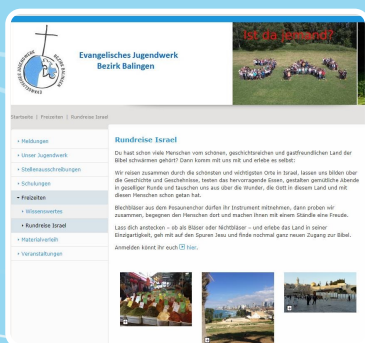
Evangelisches Jugendwerk Bezirk Balingen

Ist da jemand?

Startseite | Freizeiten | Rundreise Israel

Meldungen

Unser Jugendwerk

Stellenausschreibungen

Schulungen

Freizeiten

Wissenswertes

Rundreise Israel

Materialverleih

Veranstaltungen

Rundreise Israel

Du hast schon viele Menschen vom schönen, geschichtsreichen und gastfreundlichen Land der Bibel schwärmen gehört? Dann komm mit uns mit und erlebe es selbst:

Wir reisen zusammen durch die schönsten und wichtigsten Orte in Israel, lassen uns bilden über die Geschichte und Geschehnisse, testen das hervorragende Essen, gestalten gemütliche Abende in geselliger Runde und tauschen uns aus über die Wunder, die Gott in diesem Land und mit diesen Menschen schon getan hat.

Blächbläser aus dem Posaunenchor dürfen ihr Instrument mitnehmen, dann proben wir zusammen, begegnen den Menschen dort und machen ihnen mit einem Ständle eine Freude.

Lass dich anstecken - ob als Bläser oder Nichtbläser - und erlebe das Land in seiner Einzigartigkeit, geh mit auf den Spuren Jesu und finde nochmal ganz neuen Zugang zur Bibel.

Anmelden könnt ihr euch hier.